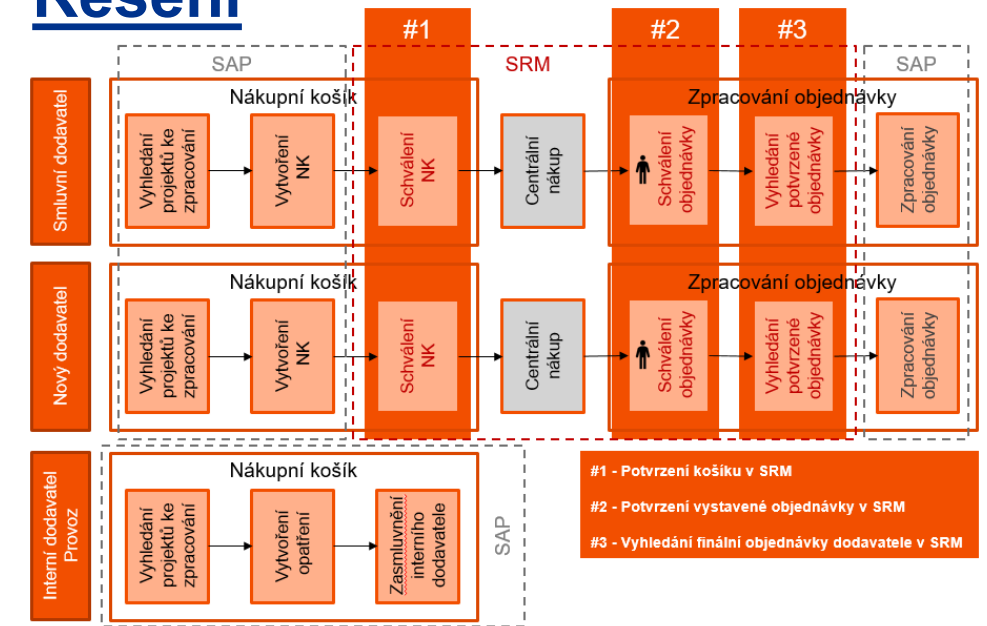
Řešení

#1

#2

#3

SAP

SRM

SAP

Smluvní dodavatel

Nákupní košík

Vyhledání projektů ke zpracování

Vytvoření NK

Schválení NK

Centrální nákup

Zpracování objednávky

Schválení objednávky

Vyhledání potvrzené objednávky

Zpracování objednávky

Nový dodavatel

Nákupní košík

Vyhledání projektů ke zpracování

Vytvoření NK

Schválení NK

Centrální nákup

Zpracování objednávky

Schválení objednávky

Vyhledání potvrzené objednávky

Zpracování objednávky

Interní dodavatel Provoz

Nákupní košík

Vyhledání projektů ke zpracování

Vytvoření opatření

Zasmluvnění interního dodavatele

SAP

#1 - Potvrzení košíku v SRM

#2 - Potvrzení vystavené objednávky v SRM

#3 - Vyhledání finální objednávky dodavatele v SRM